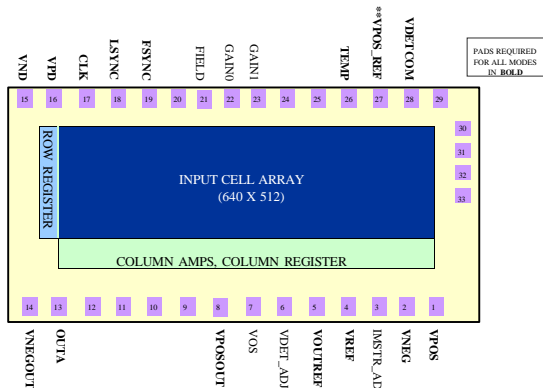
VND
VPD
CLK
LSYNC
FSYNC
FIELD
GAIN0
GAIN1
TEMP
**VPOS_REF
VDETCOM

PADS REQUIRED FOR ALL MODES IN **BOLD**

15 16 17 18 19 20 21 22 23 24 25 26 27 28 29

30
31
32
33

ROW REGISTER

INPUT CELL ARRAY
(640 X 512)

COLUMN AMPS, COLUMN REGISTER

14 13 12 11 10 9 8 7 6 5 4 3 2 1

VNEGOUT
OUTA
VPOSOUT
VOS
VDET_ADJ
VOUTREF
VREF
IMSTR_ADJ
VNEG
VPOS